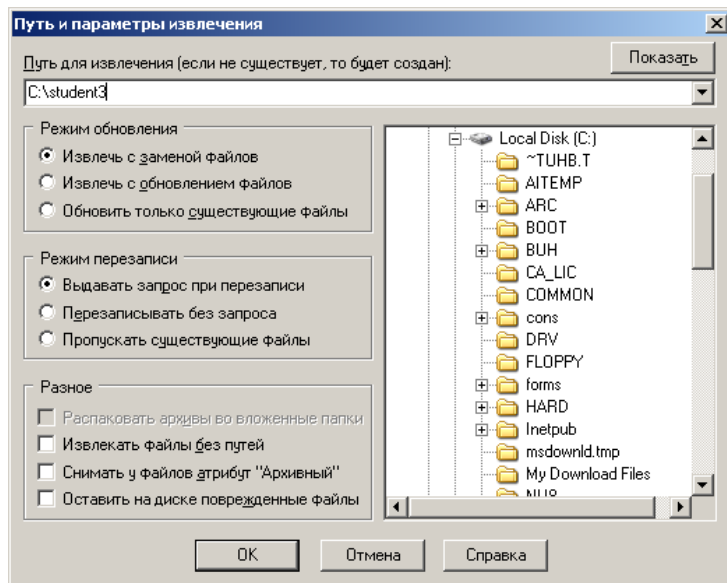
Путь и параметры извлечения

Путь для извлечения (если не существует, то будет создан):

Показать

C:\student3

Режим обновления

Извлечь с заменой файлов

Извлечь с обновлением файлов

Обновить только существующие файлы

Режим перезаписи

Выдавать запрос при перезаписи

Перезаписывать без запроса

Пропускать существующие файлы

Разное

Распаковать архивы во вложенные папки

Извлекать файлы без путей

Снимать у файлов атрибут "Архивный"

Оставить на диске поврежденные файлы

Local Disk (C:)
~TUHB.T
AITEMP
ARC
BOOT
BUH
CA_LIC
COMMON
cons
DRV
FLOPPY
forms
HARD
Inetpub
msdownld.tmp
My Download Files
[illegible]

OK

Отмена

Справка